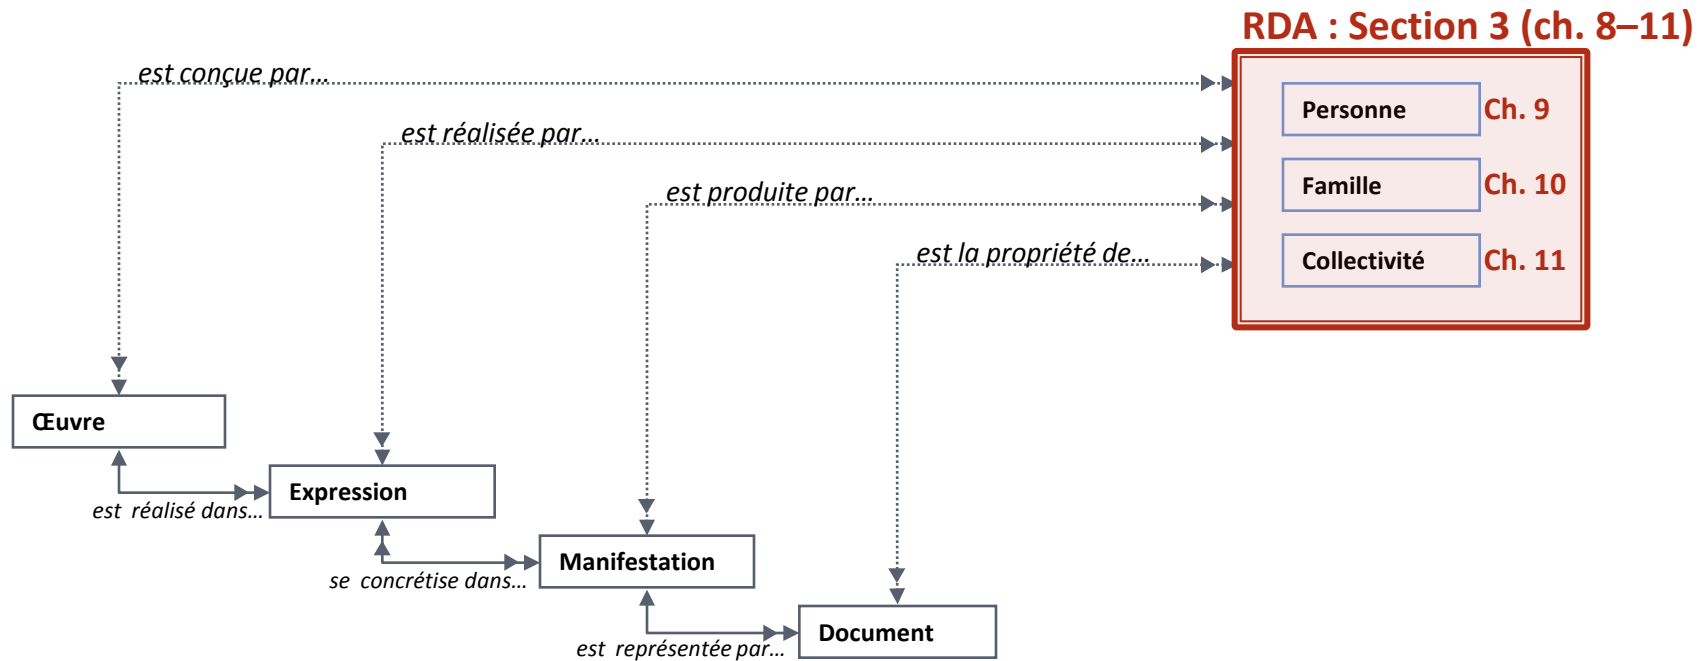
RDA : Section 3 (ch. 8–11)

est conçue par...

est réalisée par...

est produite par...

est la propriété de...

Personne Ch. 9

Famille Ch. 10

Collectivité Ch. 11

Œuvre

est réalisé dans...

Expression

se concrétise dans...

Manifestation

est représentée par...

Document